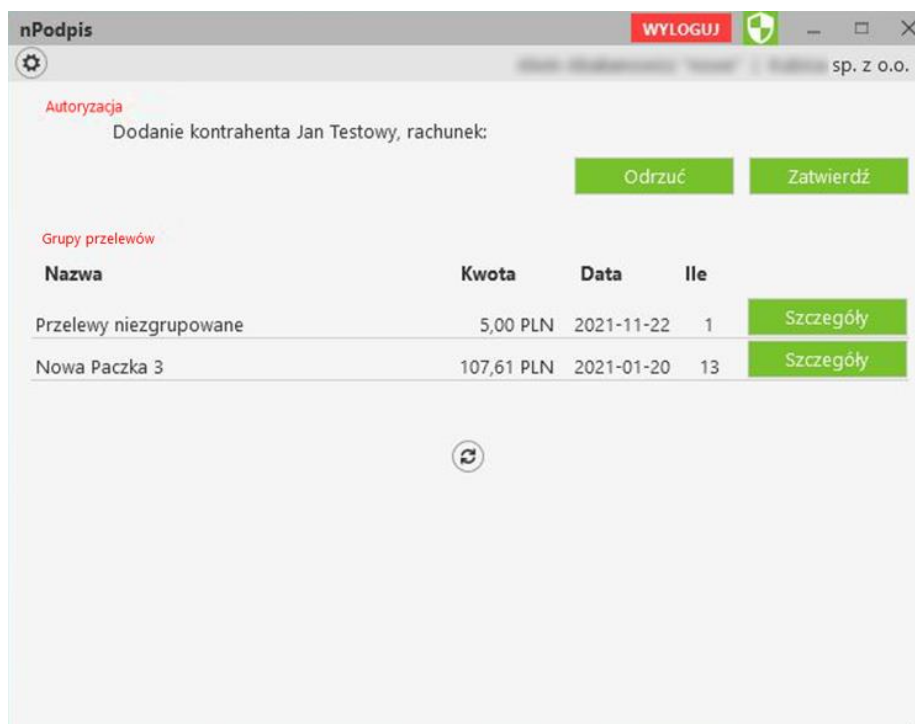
nPodpis

WYLOGUJ

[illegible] sp. z o.o.

Autoryzacja

Dodanie kontrahenta Jan Testowy, rachunek:

Odrzuć

Zatwierdź

Grupy przelewów

| Nazwa | Kwota | Data | Ile | |
|---|---|---|---|---|
| Przelewy niezgrupowane | 5,00 PLN | 2021-11-22 | 1 | Szczegóły |
| Nowa Paczka 3 | 107,61 PLN | 2021-01-20 | 13 | Szczegóły |